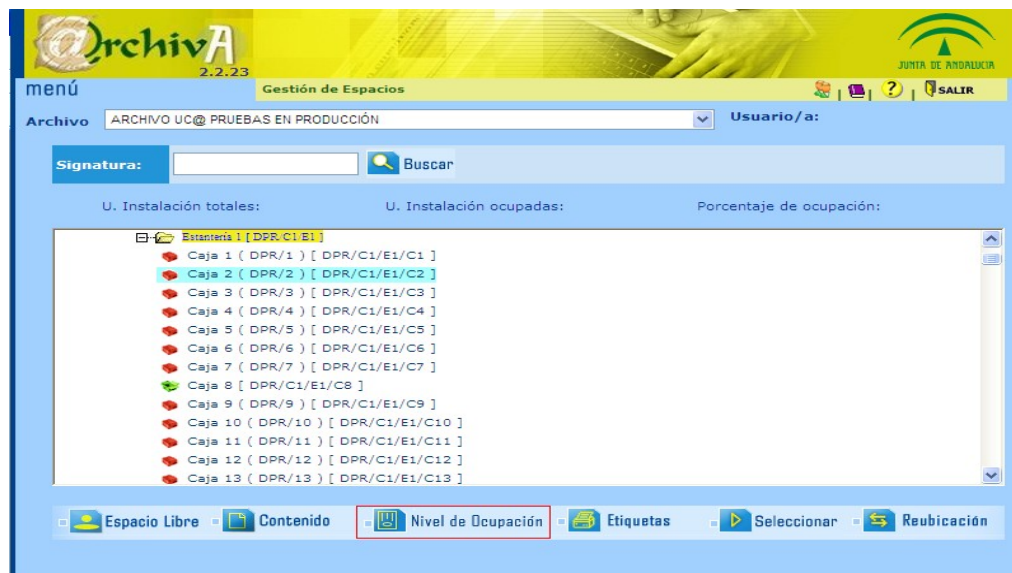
@rchivA
2.2.23
JUNTA DE ANDALUCIA

menú
Gestión de Espacios
SALIR

Archivo ARCHIVO UC@ PRUEBAS EN PRODUCCIÓN
Usuario/a:

Signatura:
Buscar

U. Instalación totales:
U. Instalación ocupadas:
Porcentaje de ocupación:

Estantería 1 [ DPR/C1/E1 ]
Caja 1 ( DPR/1 ) [ DPR/C1/E1/C1 ]
Caja 2 ( DPR/2 ) [ DPR/C1/E1/C2 ]
Caja 3 ( DPR/3 ) [ DPR/C1/E1/C3 ]
Caja 4 ( DPR/4 ) [ DPR/C1/E1/C4 ]
Caja 5 ( DPR/5 ) [ DPR/C1/E1/C5 ]
Caja 6 ( DPR/6 ) [ DPR/C1/E1/C6 ]
Caja 7 ( DPR/7 ) [ DPR/C1/E1/C7 ]
Caja 8 [ DPR/C1/E1/C8 ]
Caja 9 ( DPR/9 ) [ DPR/C1/E1/C9 ]
Caja 10 ( DPR/10 ) [ DPR/C1/E1/C10 ]
Caja 11 ( DPR/11 ) [ DPR/C1/E1/C11 ]
Caja 12 ( DPR/12 ) [ DPR/C1/E1/C12 ]
Caja 13 ( DPR/13 ) [ DPR/C1/E1/C13 ]

Espacio Libre
Contenido
Nivel de Ocupación
Etiquetas
Seleccionar
Reubicación